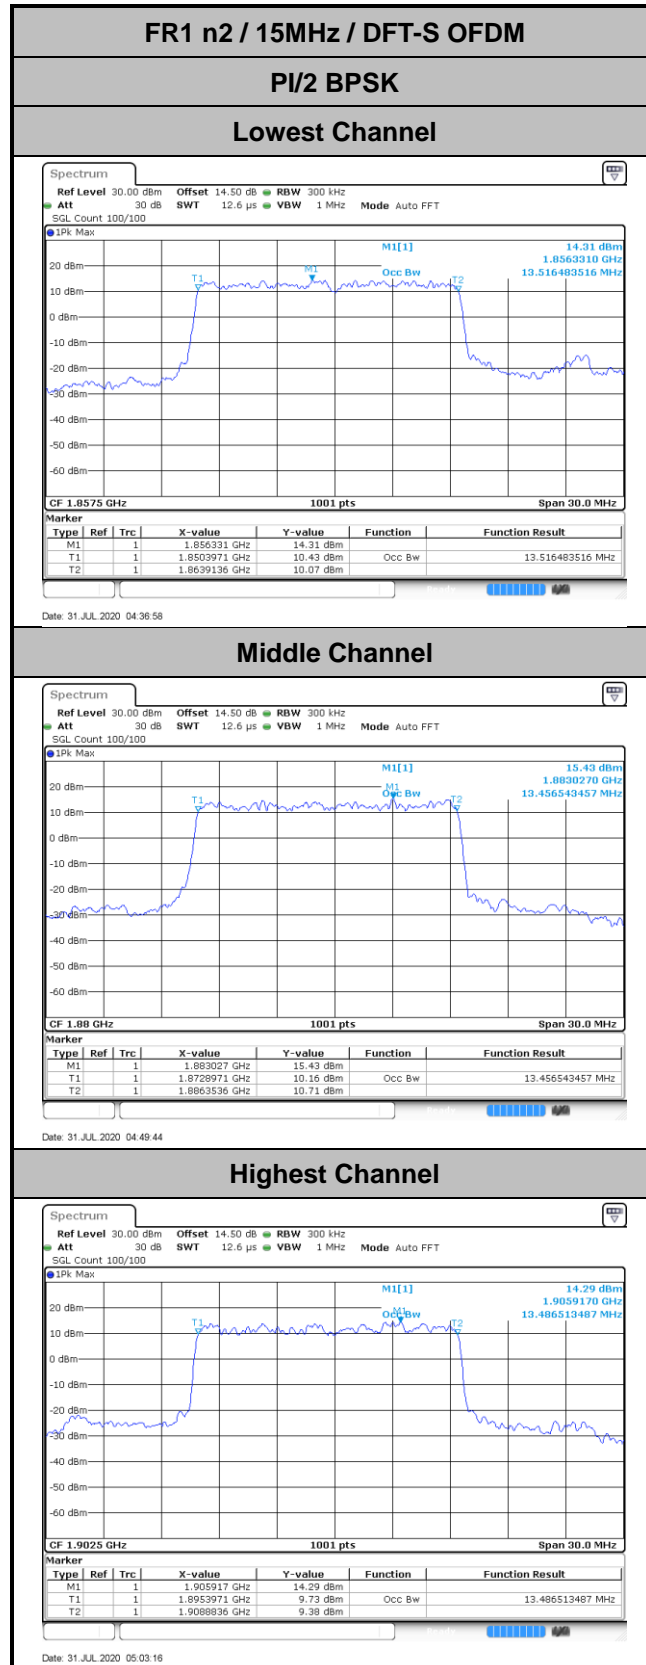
FR1 n2 / 15MHz / DFT-S OFDM

PI/2 BPSK

Lowest Channel

Spectrum

Ref Level 30.00 dBm Offset 14.50 dB RBW 300 kHz
Att 30 dB SWT 12.6 µs VBW 1 MHz Mode Auto FFT
SGL Count 100/100
1Pk Max

M1[1] 14.31 dBm
1.8563310 GHz
Occ Bw 13.516483516 MHz

20 dBm
10 dBm
0 dBm
-10 dBm
-20 dBm
-30 dBm
-40 dBm
-50 dBm
-60 dBm

T1 M1 T2

CF 1.8575 GHz 1001 pts Span 30.0 MHz

Marker

| Type | Ref | Trc | X-value | Y-value | Function | Function Result |
|---|---|---|---|---|---|---|
| M1 | | 1 | 1.856331 GHz | 14.31 dBm | | |
| T1 | | 1 | 1.8503971 GHz | 10.43 dBm | Occ Bw | 13.516483516 MHz |
| T2 | | 1 | 1.8639136 GHz | 10.07 dBm | | |

Date: 31.JUL.2020 04:36:58

Middle Channel

Spectrum

Ref Level 30.00 dBm Offset 14.50 dB RBW 300 kHz
Att 30 dB SWT 12.6 µs VBW 1 MHz Mode Auto FFT
SGL Count 100/100
1Pk Max

M1[1] 15.43 dBm
1.8830270 GHz
Occ Bw 13.456543457 MHz

20 dBm
10 dBm
0 dBm
-10 dBm
-20 dBm
-30 dBm
-40 dBm
-50 dBm
-60 dBm

T1 M1 T2

CF 1.88 GHz 1001 pts Span 30.0 MHz

Marker

| Type | Ref | Trc | X-value | Y-value | Function | Function Result |
|---|---|---|---|---|---|---|
| M1 | | 1 | 1.883027 GHz | 15.43 dBm | | |
| T1 | | 1 | 1.8728971 GHz | 10.16 dBm | Occ Bw | 13.456543457 MHz |
| T2 | | 1 | 1.8863536 GHz | 10.71 dBm | | |

Date: 31.JUL.2020 04:49:44

Highest Channel

Spectrum

Ref Level 30.00 dBm Offset 14.50 dB RBW 300 kHz
Att 30 dB SWT 12.6 µs VBW 1 MHz Mode Auto FFT
SGL Count 100/100
1Pk Max

M1[1] 14.29 dBm
1.9059170 GHz
Occ Bw 13.486513487 MHz

20 dBm
10 dBm
0 dBm
-10 dBm
-20 dBm
-30 dBm
-40 dBm
-50 dBm
-60 dBm

T1 M1 T2

CF 1.9025 GHz 1001 pts Span 30.0 MHz

Marker

| Type | Ref | Trc | X-value | Y-value | Function | Function Result |
|---|---|---|---|---|---|---|
| M1 | | 1 | 1.905917 GHz | 14.29 dBm | | |
| T1 | | 1 | 1.8953971 GHz | 9.73 dBm | Occ Bw | 13.486513487 MHz |
| T2 | | 1 | 1.9088836 GHz | 9.38 dBm | | |

Date: 31.JUL.2020 05:03:16